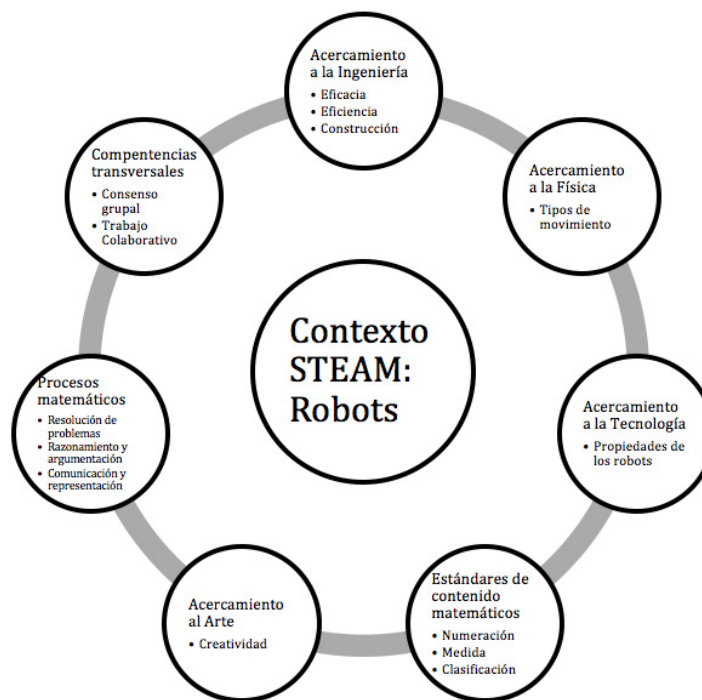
Contexto STEAM: Robots

Acercamiento a la Ingeniería
• Eficacia
• Eficiencia
• Construcción

Acercamiento a la Física
• Tipos de movimiento

Acercamiento a la Tecnología
• Propiedades de los robots

Estándares de contenido matemáticos
• Numeración
• Medida
• Clasificación

Acercamiento al Arte
• Creatividad

Procesos matemáticos
• Resolución de problemas
• Razonamiento y argumentación
• Comunicación y representación

Compentencias transversales
• Consenso grupal
• Trabajo Colaborativo